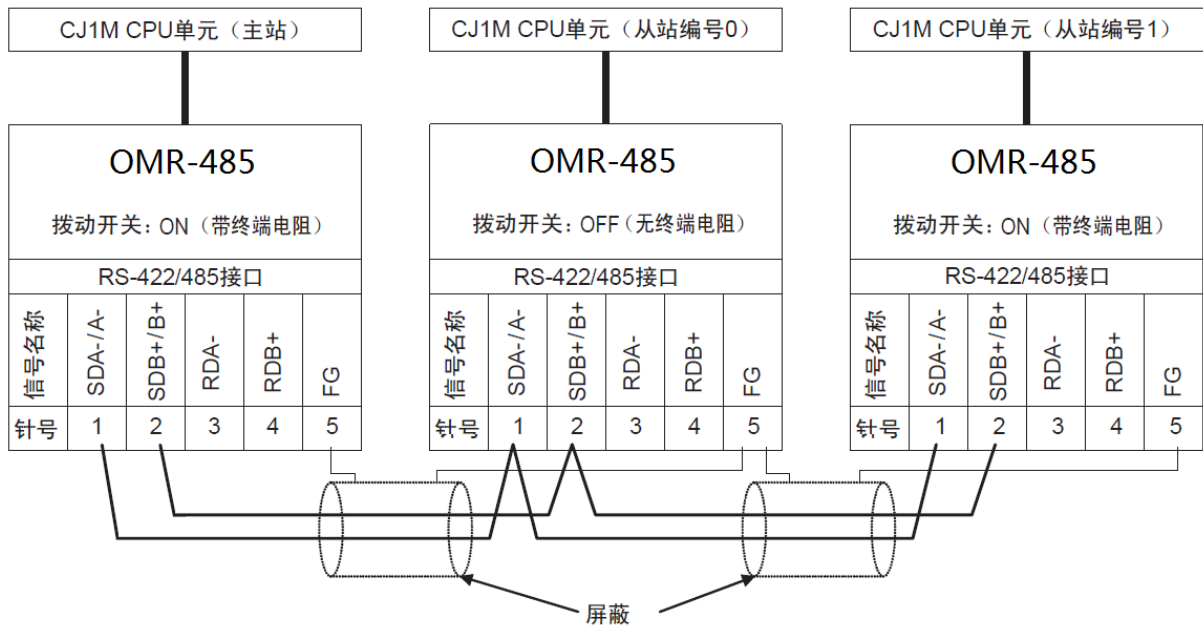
CJ1M CPU单元（主站）

OMR-485

拨动开关：ON（带终端电阻）

RS-422/485接口

| 信号名称 | SDA-/A- | SDB+/B+ | RDA- | RDB+ | FG |
|---|---|---|---|---|---|
| 针号 | 1 | 2 | 3 | 4 | 5 |

CJ1M CPU单元（从站编号0）

OMR-485

拨动开关：OFF（无终端电阻）

RS-422/485接口

| 信号名称 | SDA-/A- | SDB+/B+ | RDA- | RDB+ | FG |
|---|---|---|---|---|---|
| 针号 | 1 | 2 | 3 | 4 | 5 |

CJ1M CPU单元（从站编号1）

OMR-485

拨动开关：ON（带终端电阻）

RS-422/485接口

| 信号名称 | SDA-/A- | SDB+/B+ | RDA- | RDB+ | FG |
|---|---|---|---|---|---|
| 针号 | 1 | 2 | 3 | 4 | 5 |

屏蔽